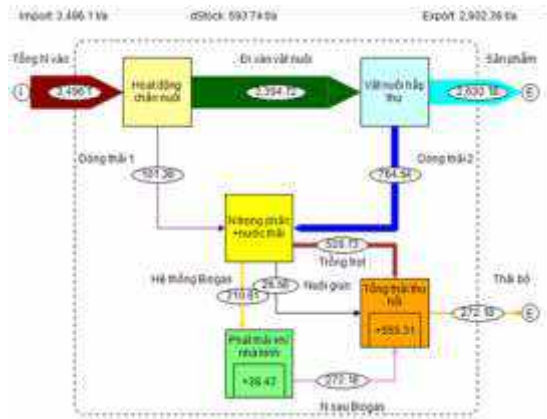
Import: 3,496.1 t/a
dStock: 593.74 t/a
Export: 2,902.36 t/a

Tổng N vào
I
3,496.1
Hoạt động chăn nuôi
Đi vào vật nuôi
2,394.72
Vật nuôi hấp thu
Sản phẩm
2,630.18
E

Dòng thải 1
101.38
Dòng thải 2
764.54

N trong phân + nước thải
509.73
Trồng trọt
Hệ thống Biogas
210.81
26.38
Nuôi giun
Tổng thải thu hồi
+553.51
Thải bỏ
272.18
E

Phát thải khí nhà kính
+36.47
272.18
N sau Biogas